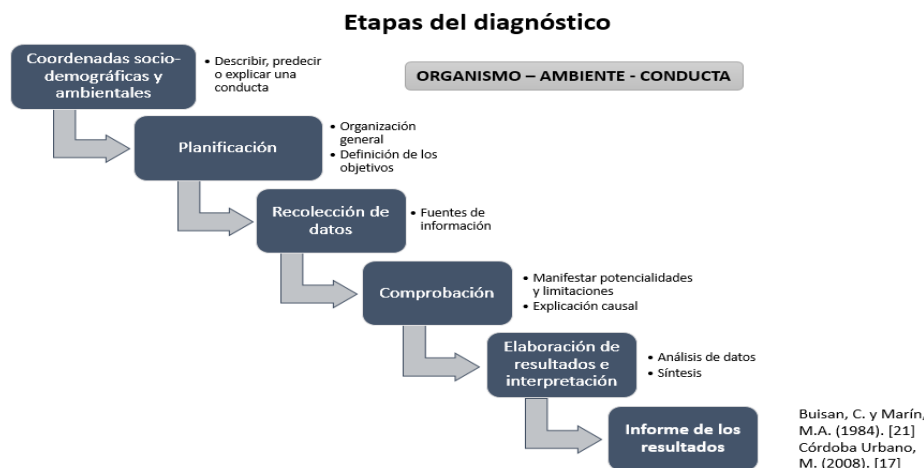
Etapas del diagnóstico

Coordenadas sociodemográficas y ambientales

• Describir, predecir o explicar una conducta

ORGANISMO – AMBIENTE - CONDUCTA

Planificación

• Organización general
• Definición de los objetivos

Recolección de datos

• Fuentes de información

Comprobación

• Manifestar potencialidades y limitaciones
• Explicación causal

Elaboración de resultados e interpretación

• Análisis de datos
• Síntesis

Informe de los resultados

Buisan, C. y Marín, M.A. (1984). [21]
Córdoba Urbano, M. (2008). [17]